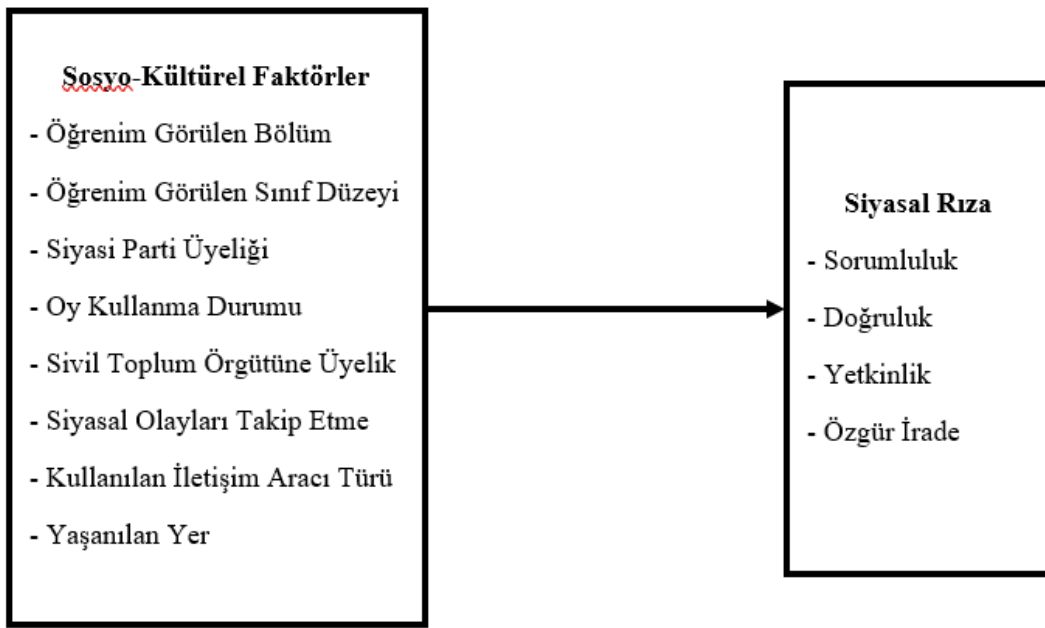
Sosyo-Kültürel Faktörler

- Öğrenim Görülen Bölüm
- Öğrenim Görülen Sınıf Düzeyi
- Siyasi Parti Üyeliği
- Oy Kullanma Durumu
- Sivil Toplum Örgütüne Üyelik
- Siyasal Olayları Takip Etme
- Kullanılan İletişim Aracı Türü
- Yaşanılan Yer

Siyasal Rıza

- Sorumluluk
- Doğruluk
- Yetkinlik
- Özgür İrade